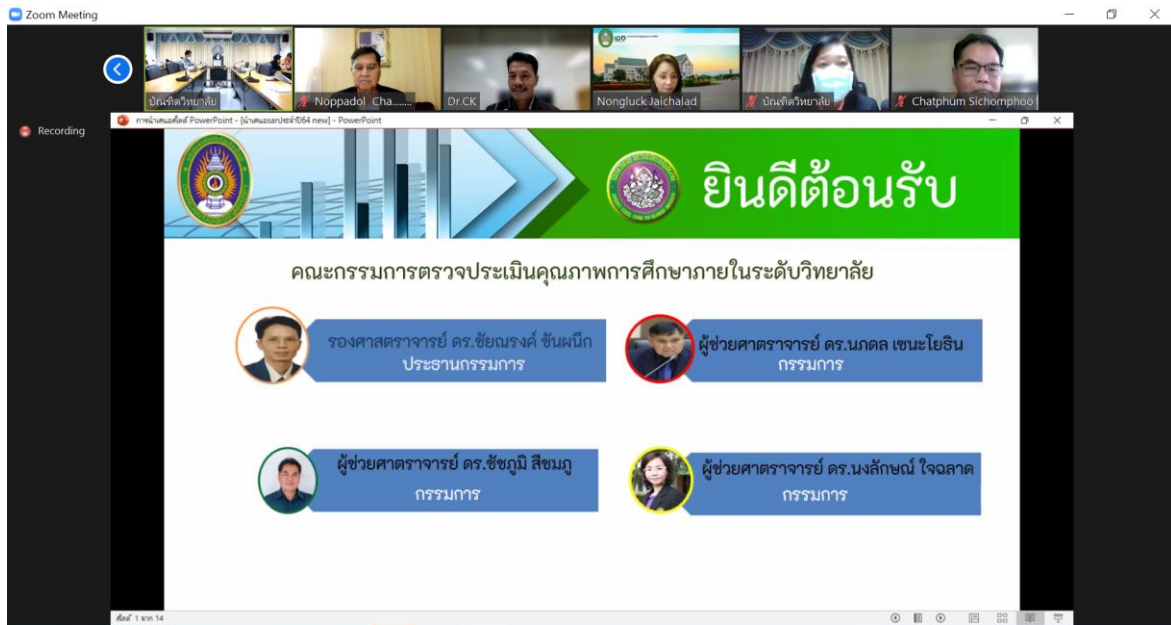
Zoom Meeting

บัณฑิตวิทยาลัย
Noppadol Cha......
Dr.CK
Nongluck Jaichalad
บัณฑิตวิทยาลัย
Chatphum Sichomphoo

Recording

การนำเสนอสไลด์ PowerPoint - [นำเสนอรสปประจำปี64 new] - PowerPoint

ยินดีต้อนรับ

คณะกรรมการตรวจประเมินคุณภาพการศึกษาภายในระดับวิทยาลัย

รองศาสตราจารย์ ดร.ชัยณรงค์ ขันผนึก
ประธานกรรมการ

ผู้ช่วยศาสตราจารย์ ดร.นภดล เชนะโยธิน
กรรมการ

ผู้ช่วยศาสตราจารย์ ดร.ชัชภูมิ สีชมภู
กรรมการ

ผู้ช่วยศาสตราจารย์ ดร.นงลักษณ์ ใจฉลาด
กรรมการ

สไลด์ 1 จาก 14